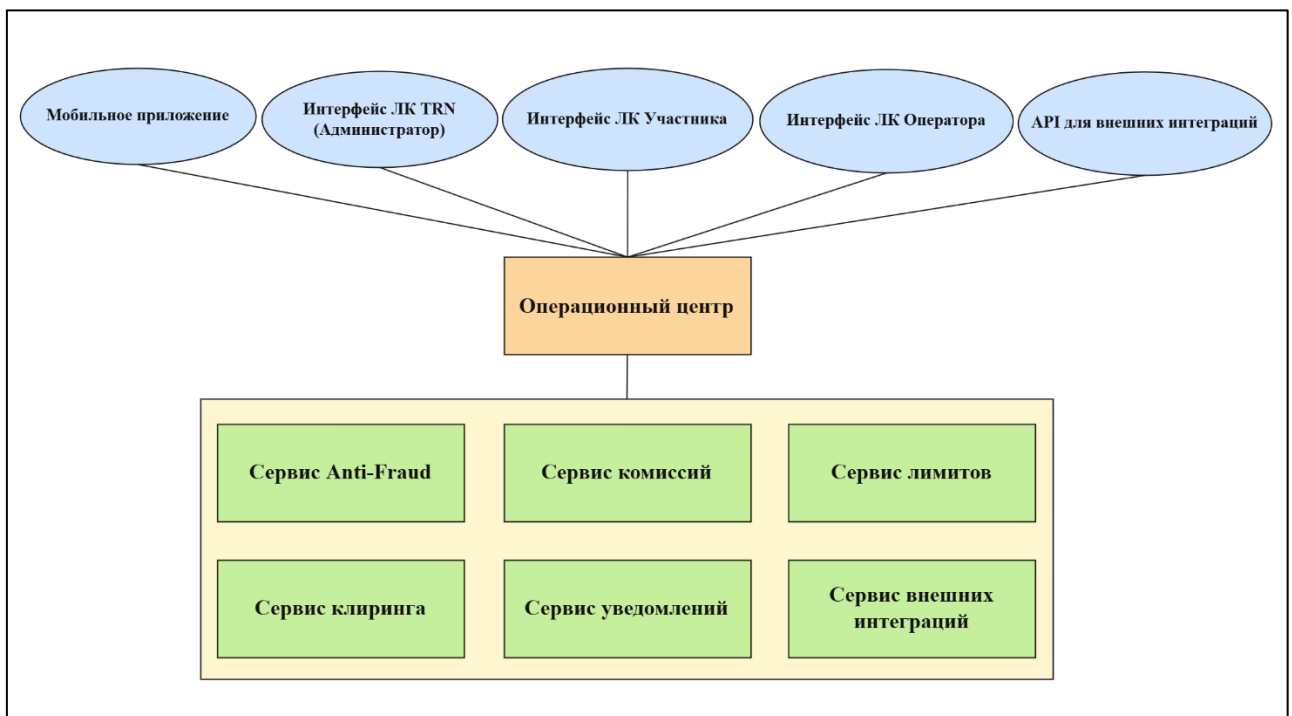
Мобильное приложение

Интерфейс ЛК TRN (Администратор)

Интерфейс ЛК Участника

Интерфейс ЛК Оператора

API для внешних интеграций

Операционный центр

Сервис Anti-Fraud

Сервис комиссий

Сервис лимитов

Сервис клиринга

Сервис уведомлений

Сервис внешних интеграций